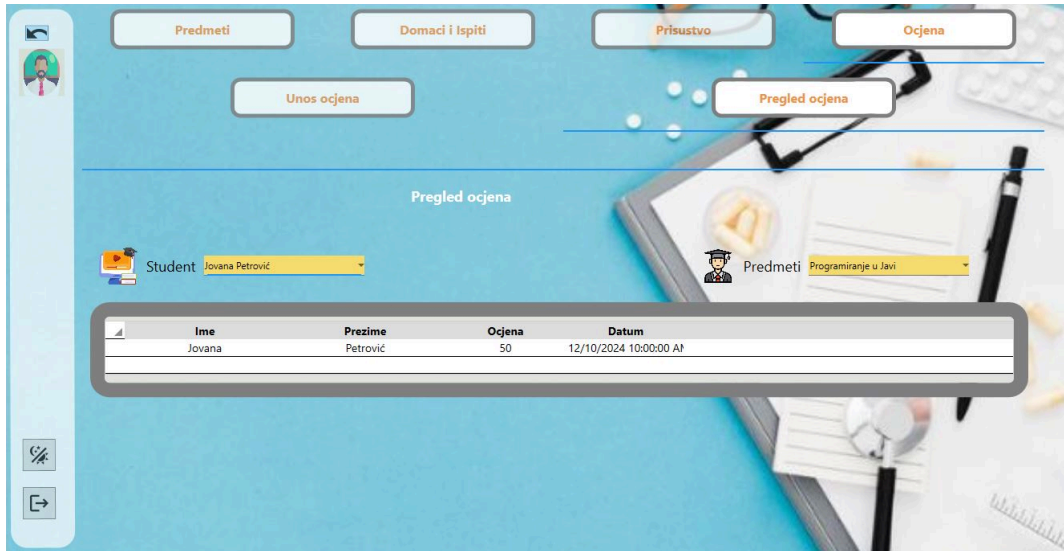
Predmeti

Domaci i Ispiti

Prisustvo

Ocjena

Unos ocjena

Pregled ocjena

Pregled ocjena

Student Jovana Petrović

Predmeti Programiranje u Javi

| Ime | Prezime | Ocjena | Datum |
|---|---|---|---|
| Jovana | Petrović | 50 | 12/10/2024 10:00:00 A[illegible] |